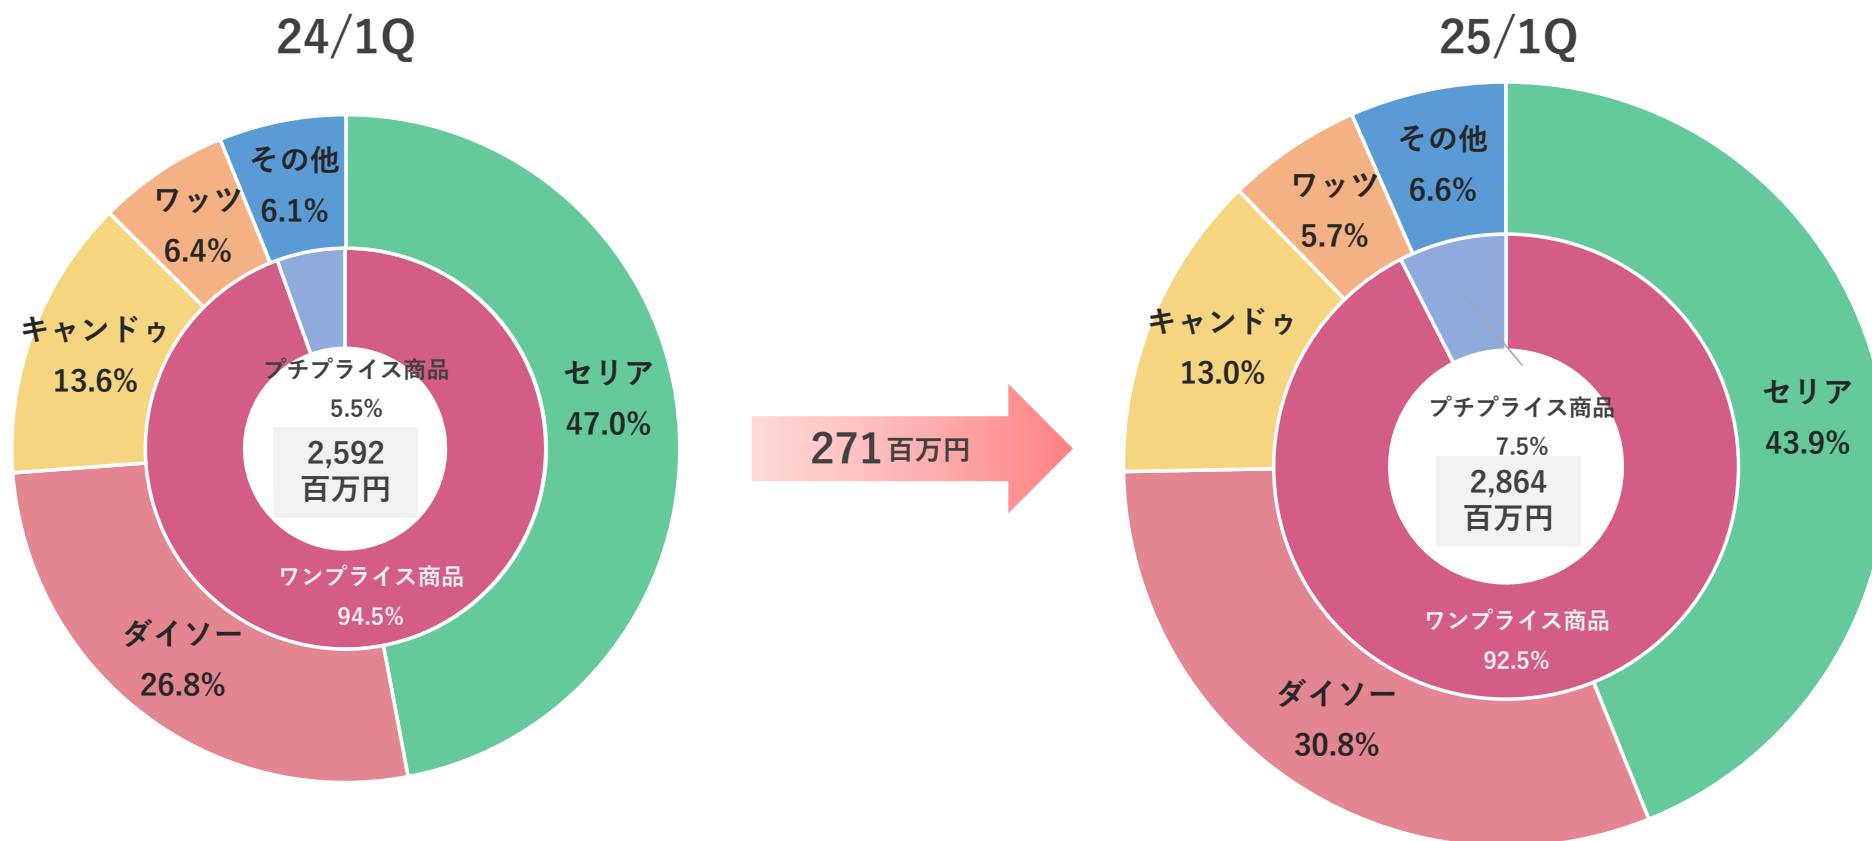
24/1Q

その他
6.1%

ワッツ
6.4%

キャンドゥ
13.6%

セリア
47.0%

ダイソー
26.8%

プチプライス商品
5.5%

2,592
百万円

ワンプライス商品
94.5%

271 百万円

25/1Q

その他
6.6%

ワッツ
5.7%

キャンドゥ
13.0%

セリア
43.9%

ダイソー
30.8%

プチプライス商品
7.5%

2,864
百万円

ワンプライス商品
92.5%